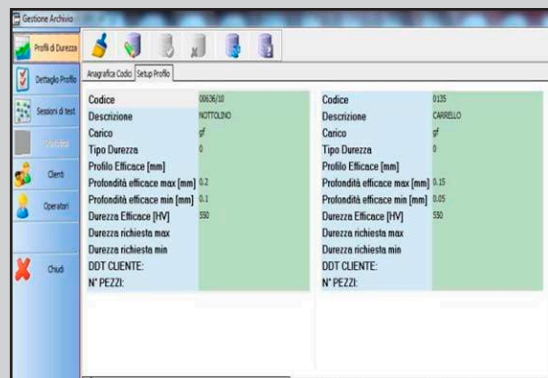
Gestione Archivio

Profili di Durezza
Dettaglio Profilo
Sessioni di test
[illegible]
Clienti
Operatori
Chiudi

Anagrafica Codici | Setup Profilo

| Codice | 00636/10 |
|---|---|
| Descrizione | NOTTOLINO |
| Carico | gf |
| Tipo Durezza | 0 |
| Profilo Efficace [mm] | |
| Profondità efficace max [mm] | 0.2 |
| Profondità efficace min [mm] | 0.1 |
| Durezza Efficace [HV] | 550 |
| Durezza richiesta max | |
| Durezza richiesta min | |
| DDT CLIENTE: | |
| N° PEZZI: | |

| Codice | 0135 |
|---|---|
| Descrizione | CARRELLO |
| Carico | gf |
| Tipo Durezza | 0 |
| Profilo Efficace [mm] | |
| Profondità efficace max [mm] | 0.15 |
| Profondità efficace min [mm] | 0.05 |
| Durezza Efficace [HV] | 550 |
| Durezza richiesta max | |
| Durezza richiesta min | |
| DDT CLIENTE: | |
| N° PEZZI: | |